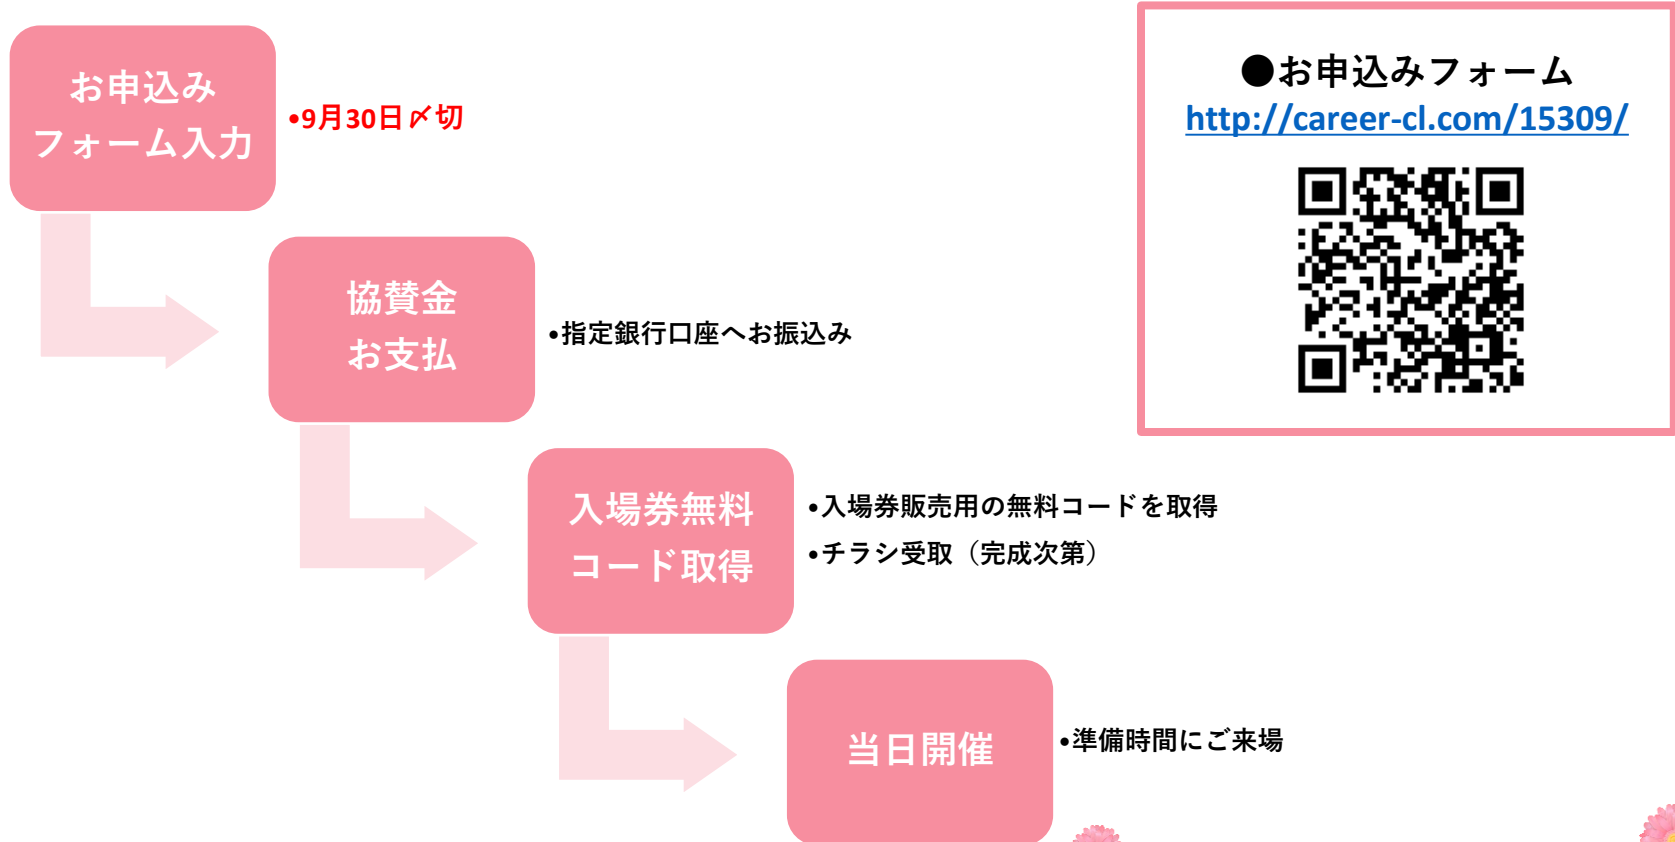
お申込み
フォーム入力

•9月30日〆切

協賛金
お支払

•指定銀行口座へお振込み

入場券無料
コード取得

•入場券販売用の無料コードを取得
•チラシ受取（完成次第）

当日開催

•準備時間にご来場

●お申込みフォーム
http://career-cl.com/15309/